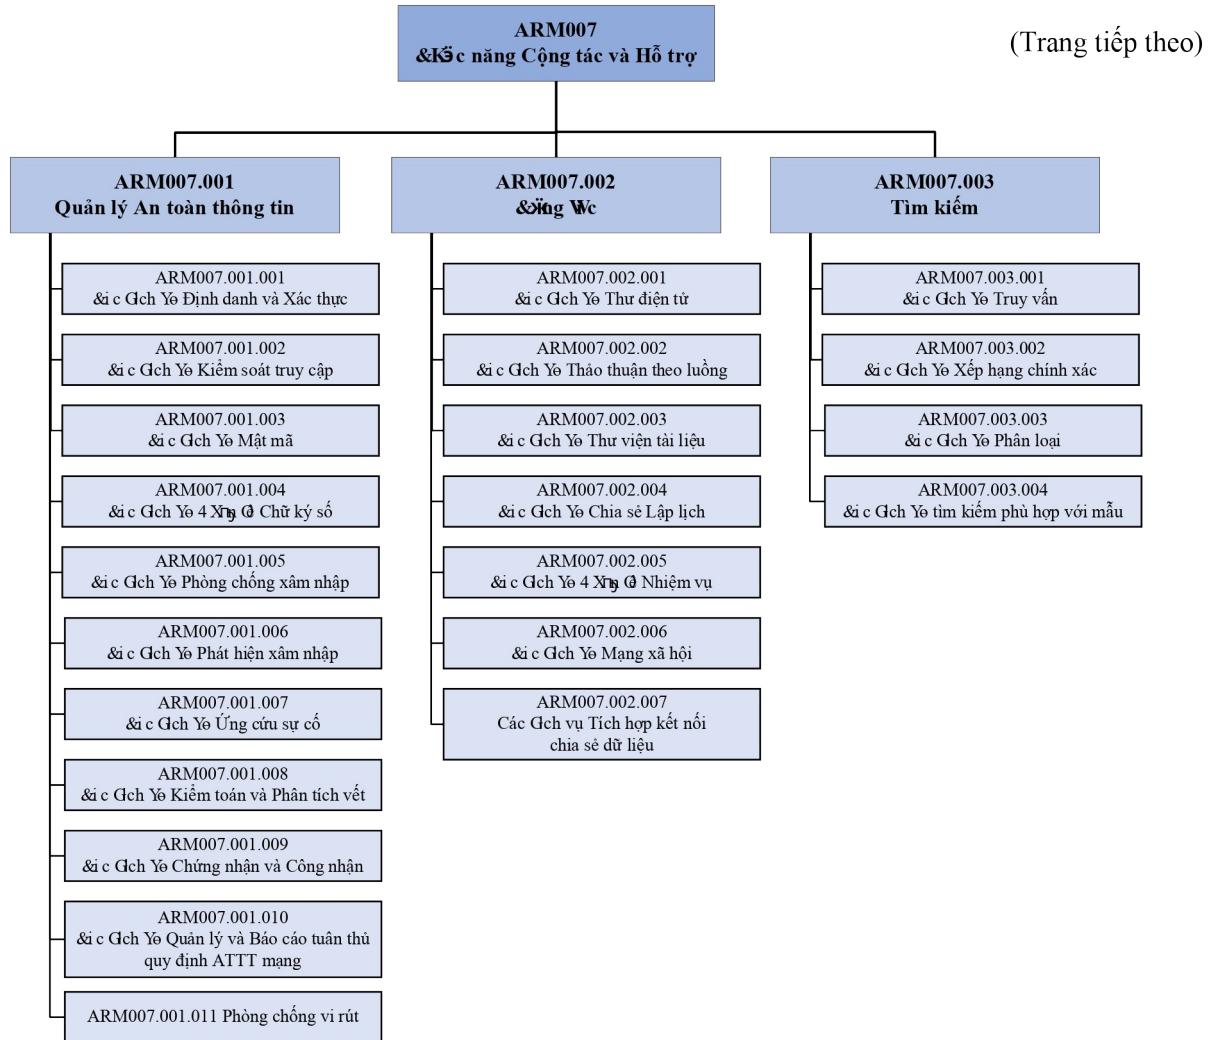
(Trang tiếp theo)

ARM007
&K3c năng Cộng tác và Hỗ trợ

ARM007.001
Quản lý An toàn thông tin

ARM007.001.001
&i c Gch Y9 Định danh và Xác thực

ARM007.001.002
&i c Gch Y9 Kiểm soát truy cập

ARM007.001.003
&i c Gch Y9 Mật mã

ARM007.001.004
&i c Gch Y9 4 Xng G Chữ ký số

ARM007.001.005
&i c Gch Y9 Phòng chống xâm nhập

ARM007.001.006
&i c Gch Y9 Phát hiện xâm nhập

ARM007.001.007
&i c Gch Y9 Ứng cứu sự cố

ARM007.001.008
&i c Gch Y9 Kiểm toán và Phân tích vết

ARM007.001.009
&i c Gch Y9 Chứng nhận và Công nhận

ARM007.001.010
&i c Gch Y9 Quản lý và Báo cáo tuân thủ quy định ATTT mạng

ARM007.001.011 Phòng chống vi rút

ARM007.002
&öng Wc

ARM007.002.001
&i c Gch Y9 Thư điện tử

ARM007.002.002
&i c Gch Y9 Thảo thuận theo luồng

ARM007.002.003
&i c Gch Y9 Thư viện tài liệu

ARM007.002.004
&i c Gch Y9 Chia sẻ Lập lịch

ARM007.002.005
&i c Gch Y9 4 Xng G Nhiệm vụ

ARM007.002.006
&i c Gch Y9 Mạng xã hội

ARM007.002.007
Các Gch vụ Tích hợp kết nối chia sẻ dữ liệu

ARM007.003
Tìm kiếm

ARM007.003.001
&i c Gch Y9 Truy vấn

ARM007.003.002
&i c Gch Y9 Xếp hạng chính xác

ARM007.003.003
&i c Gch Y9 Phân loại

ARM007.003.004
&i c Gch Y9 tìm kiếm phù hợp với mẫu